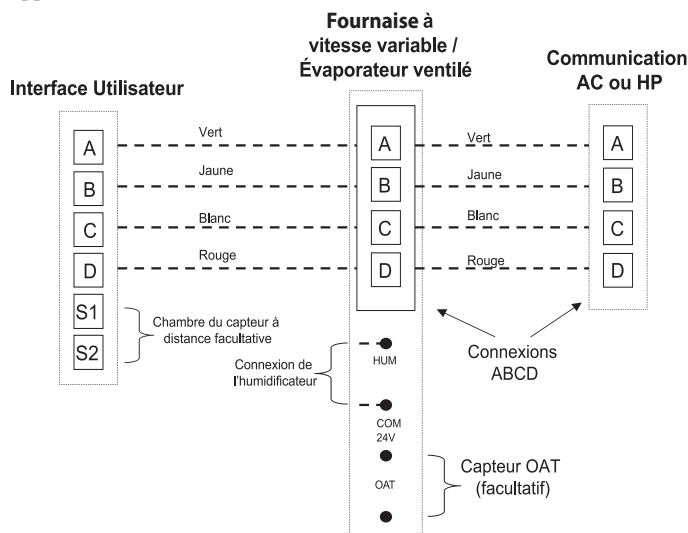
Fournaise à vitesse variable / Évaporateur ventilé

Communication AC ou HP

Interface Utilisateur

A
B
C
D
S1
S2

Vert
Jaune
Blanc
Rouge

A
B
C
D

Vert
Jaune
Blanc
Rouge

A
B
C
D

Chambre du capteur à distance facultative

Connexion de l'humidificateur

HUM

COM 24V

OAT

Connexions ABCD

Capteur OAT (facultatif)